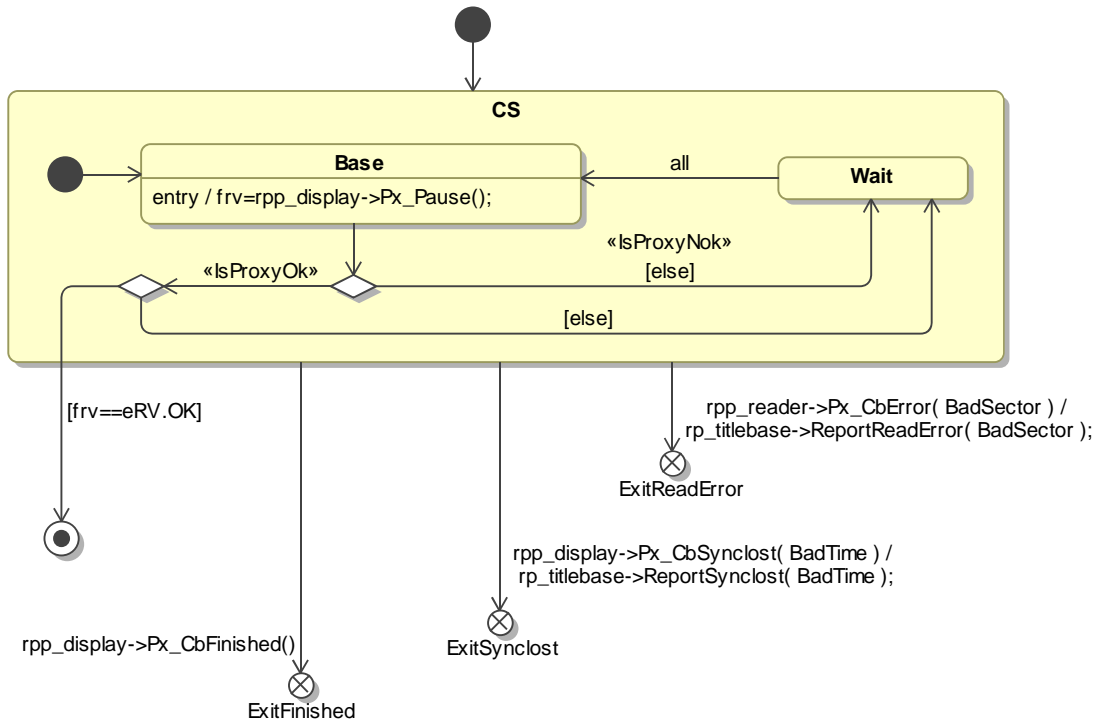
CS

Base

entry / frv=rpp_display->Px_Pause();

all

Wait

«IsProxyNok»

«IsProxyOk»

[else]

[else]

[frv==eRV.OK]

rpp_reader->Px_CbError( BadSector ) /
rp_titlebase->ReportReadError( BadSector );

ExitReadError

rpp_display->Px_CbSynclost( BadTime ) /
rp_titlebase->ReportSynclost( BadTime );

rpp_display->Px_CbFinished()

ExitSynclost

ExitFinished